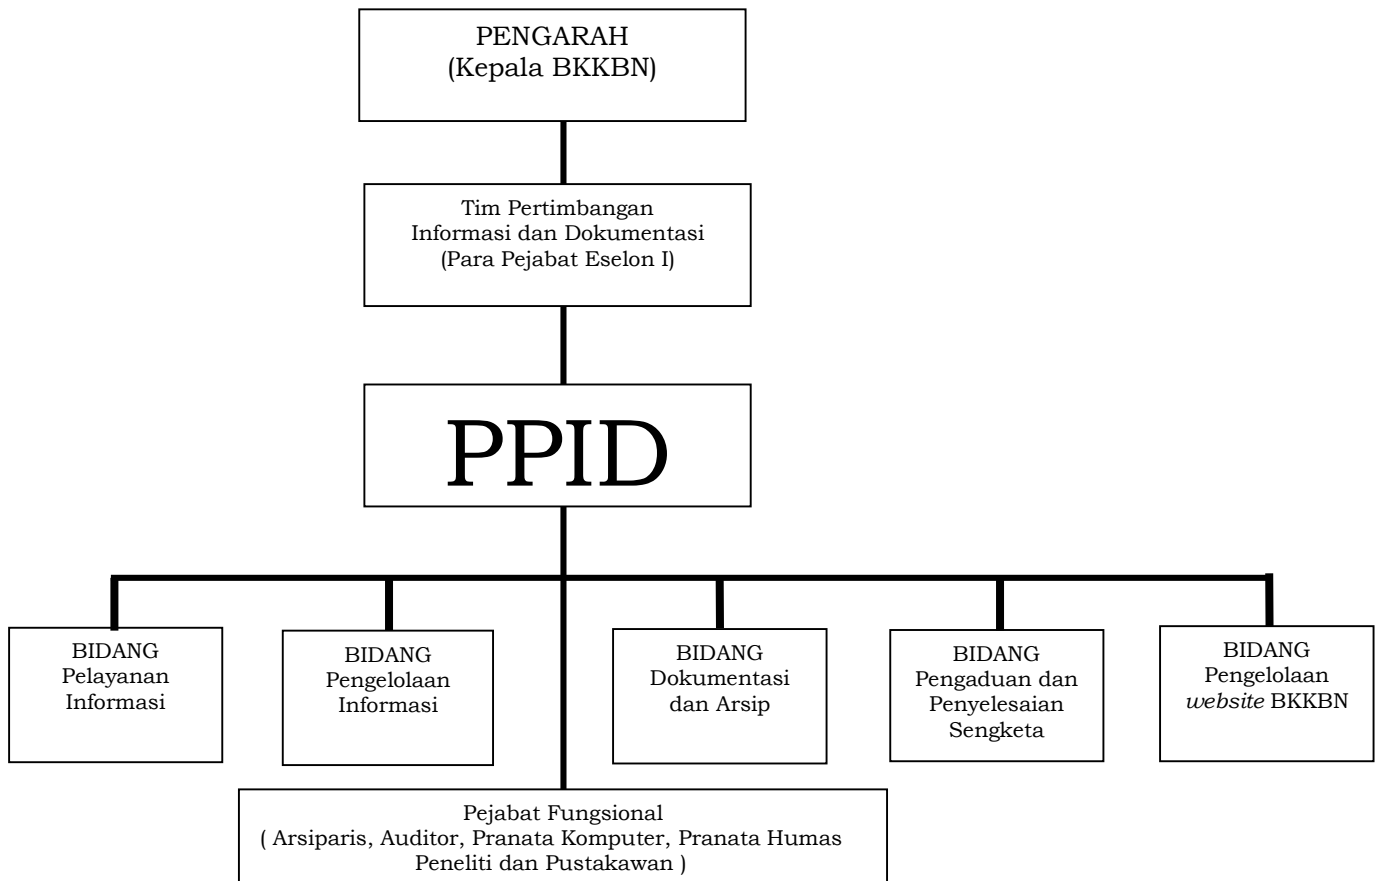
PENGARAH
(Kepala BKKBN)

Tim Pertimbangan
Informasi dan Dokumentasi
(Para Pejabat Eselon I)

PPID

BIDANG
Pelayanan
Informasi

BIDANG
Pengelolaan
Informasi

BIDANG
Dokumentasi
dan Arsip

BIDANG
Pengaduan dan
Penyelesaian
Sengketa

BIDANG
Pengelolaan
*website* BKKBN

Pejabat Fungsional
( Arsiparis, Auditor, Pranata Komputer, Pranata Humas
Peneliti dan Pustakawan )